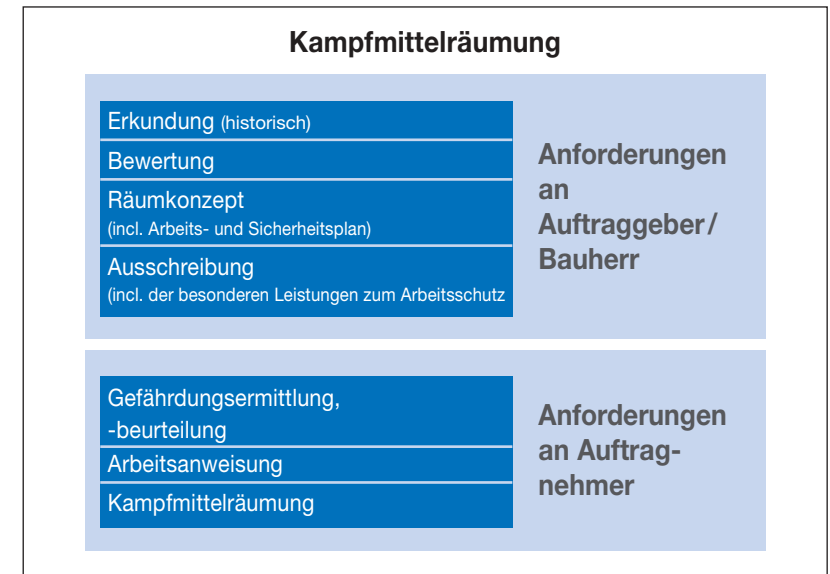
Kampfmittelräumung

Erkundung (historisch)

Bewertung

Räumkonzept
(incl. Arbeits- und Sicherheitsplan)

Ausschreibung
(incl. der besonderen Leistungen zum Arbeitsschutz

Anforderungen an Auftraggeber/ Bauherr

Gefährdungsermittlung, -beurteilung

Arbeitsanweisung

Kampfmittelräumung

Anforderungen an Auftragnehmer